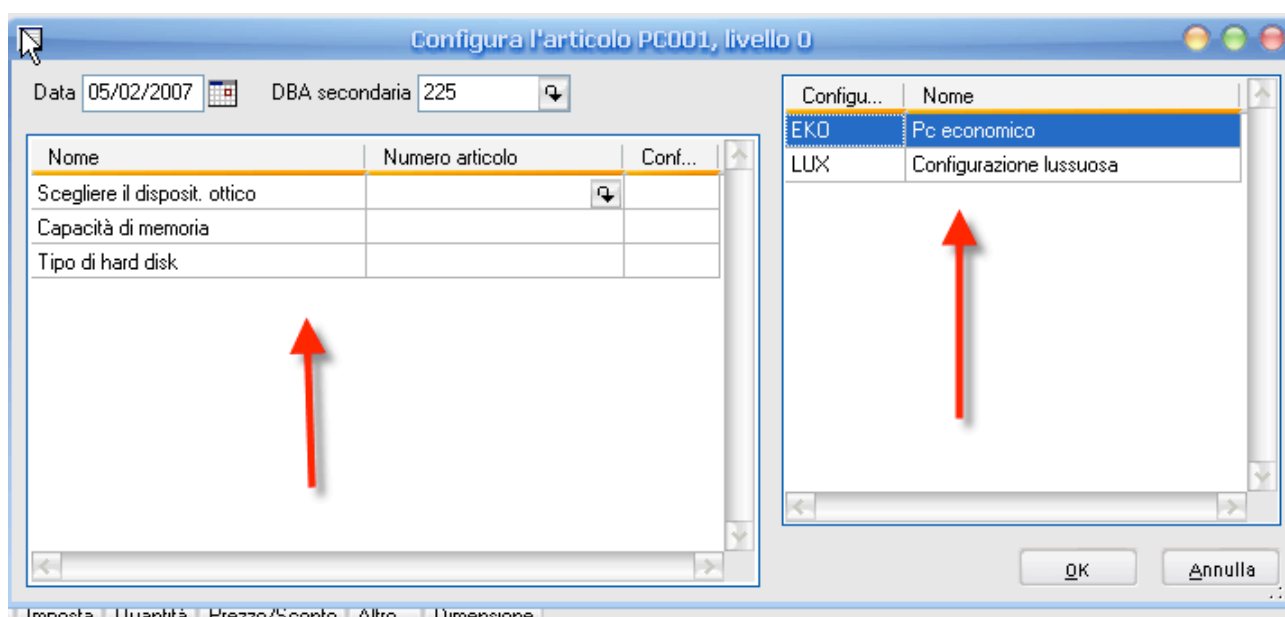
Configura l'articolo PC001, livello 0

Data 05/02/2007 DBA secondaria 225

| Nome | Numero articolo | Conf... |
|---|---|---|
| Scegliere il disposit. ottico | | |
| Capacità di memoria | | |
| Tipo di hard disk | | |

| Configu... | Nome |
|---|---|
| EKO | Pc economico |
| LUX | Configurazione lussuosa |

OK Annulla

Imposta Quantità Prezzo/Sconto Altro Dimensione